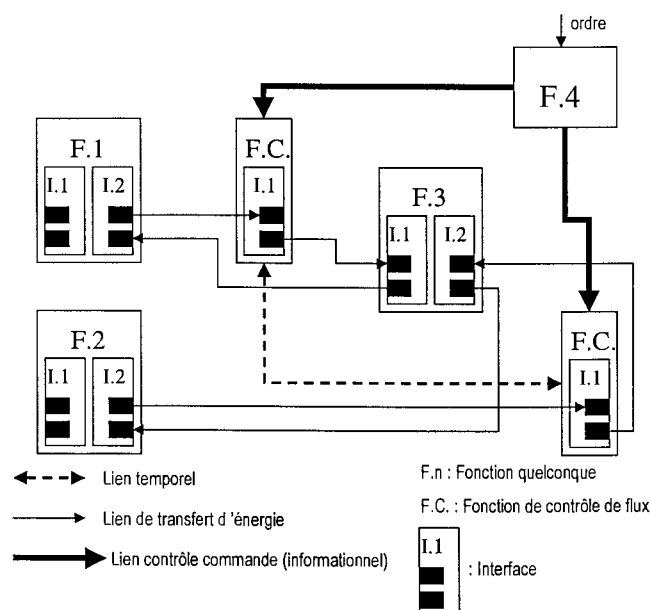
ordre

F.4

F.1

I.1

I.2

F.C.

I.1

F.3

I.1

I.2

F.2

I.1

I.2

F.C.

I.1

Lien temporel

Lien de transfert d 'énergie

Lien contrôle commande (informationnel)

F.n : Fonction quelconque

F.C. : Fonction de contrôle de flux

I.1

: Interface